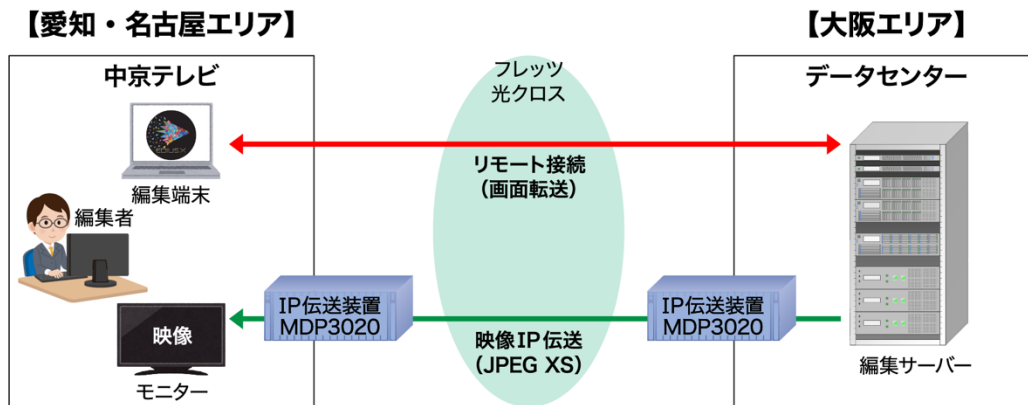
【愛知・名古屋エリア】

【大阪エリア】

中京テレビ

編集端末

編集者

映像

モニター

フレッツ
光クロス

リモート接続
（画面転送）

IP伝送装置
MDP3020

映像IP伝送
（JPEG XS）

IP伝送装置
MDP3020

データセンター

編集サーバー